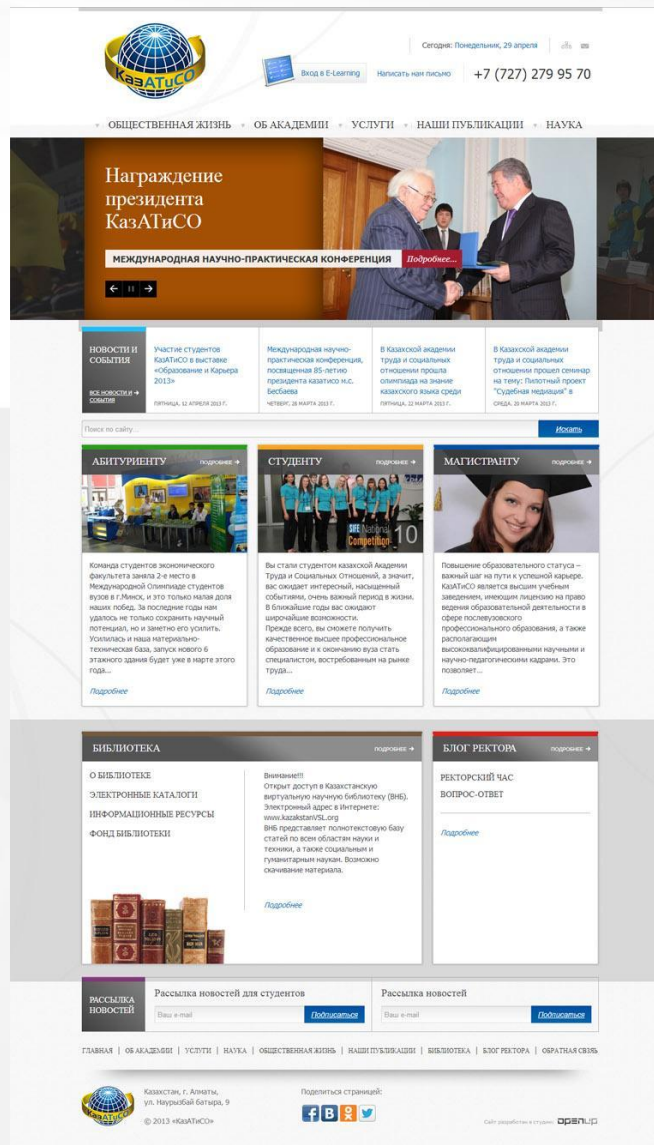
КазАТиСО

Сегодня: Понедельник, 29 апреля

Вход в E-Learning
Написать нам письмо
+7 (727) 279 95 70

ОБЩЕСТВЕННАЯ ЖИЗНЬ • ОБ АКАДЕМИИ • УСЛУГИ • НАШИ ПУБЛИКАЦИИ • НАУКА

Награждение президента КазАТиСО

МЕЖДУНАРОДНАЯ НАУЧНО-ПРАКТИЧЕСКАЯ КОНФЕРЕНЦИЯ Подробнее...

НОВОСТИ И СОБЫТИЯ
ВСЕ НОВОСТИ И СОБЫТИЯ

Участие студентов КазАТиСО в выставке «Образование и Карьера 2013»
ПЯТНИЦА, 12 АПРЕЛЯ 2013 Г.

Международная научно-практическая конференция, посвященная 85-летию президента казатисо н.с. Бесбаева
ЧЕТВЕРГ, 28 МАРТА 2013 Г.

В Казахской академии труда и социальных отношении прошла олимпиада на знание казахского языка среди
ПЯТНИЦА, 22 МАРТА 2013 Г.

В Казахской академии труда и социальных отношении прошел семинар на тему: Пилотный проект "Судебная медиация" в
СРЕДА, 20 МАРТА 2013 Г.

Поиск по сайту...
Искать

АБИТУРИЕНТУ ПОДРОБНЕЕ
Команда студентов экономического факультета заняла 2-е место в Международной Олимпиаде студентов вузов в г.Минск, и это только малая доля наших побед. За последние годы нам удалось не только сохранить научный потенциал, но и заметно его усилить. Усилилась и наша материально-техническая база, запуск нового 6 этажного здания будет уже в марте этого года...
Подробнее

СТУДЕНТУ ПОДРОБНЕЕ
SIFE National Competition 10
Вы стали студентом казахской Академии Труда и Социальных Отношений, а значит, вас ожидает интересный, насыщенный событиями, очень важный период в жизни. В ближайшие годы вас ожидают широчайшие возможности. Прежде всего, вы сможете получить качественное высшее профессиональное образование и к окончанию вуза стать специалистом, востребованным на рынке труда...
Подробнее

МАГИСТРАНТУ ПОДРОБНЕЕ
Повышение образовательного статуса – важный шаг на пути к успешной карьере. КазАТиСО является высшим учебным заведением, имеющим лицензию на право ведения образовательной деятельности в сфере послевузовского профессионального образования, а также располагающим высококвалифицированными научными и научно-педагогическими кадрами. Это позволяет...
Подробнее

БИБЛИОТЕКА ПОДРОБНЕЕ
О БИБЛИОТЕКЕ
ЭЛЕКТРОННЫЕ КАТАЛОГИ
ИНФОРМАЦИОННЫЕ РЕСУРСЫ
ФОНД БИБЛИОТЕКИ

Внимание!!!
Открыт доступ в Казахстанскую виртуальную научную библиотеку (ВНБ). Электронный адрес в Интернете: www.kazakstanVSL.org
ВНБ представляет полнотекстовую базу статей по всем областям науки и техники, а также социальным и гуманитарным наукам. Возможно скачивание материала.
Подробнее

БЛОГ РЕКТОРА ПОДРОБНЕЕ
РЕКТОРСКИЙ ЧАС
ВОПРОС-ОТВЕТ
Подробнее

РАССЫЛКА НОВОСТЕЙ
Рассылка новостей для студентов
Ваш e-mail
Подписаться
Рассылка новостей
Ваш e-mail
Подписаться

ГЛАВНАЯ | ОБ АКАДЕМИИ | УСЛУГИ | НАУКА | ОБЩЕСТВЕННАЯ ЖИЗНЬ | НАШИ ПУБЛИКАЦИИ | БИБЛИОТЕКА | БЛОГ РЕКТОРА | ОБРАТНАЯ СВЯЗЬ

Казахстан, г. Алматы, ул. Наурызбай батыра, 9
© 2013 «КазАТиСО»

Поделиться страницей:

Сайт разработан в студии OPENUP